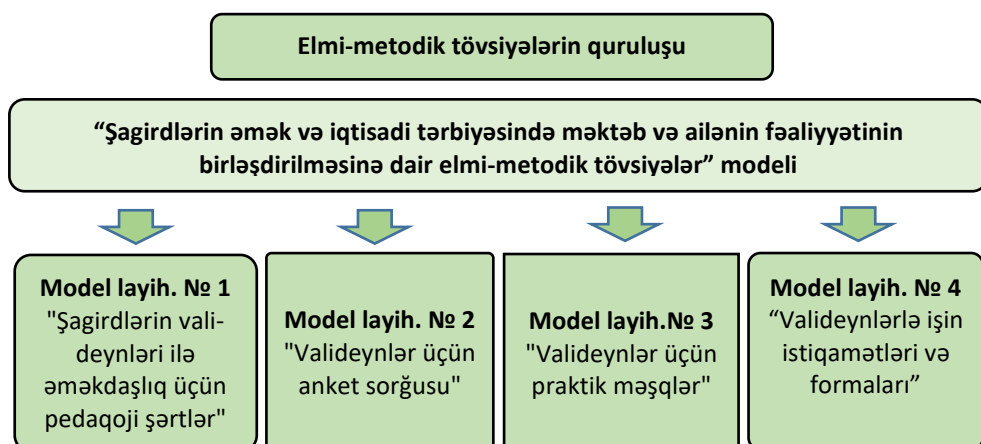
Elmi-metodik tövsiyələrin quruluşu

"Şagirdlərin əmək və iqtisadi tərbiyəsində məktəb və ailənin fəaliyyətinin birləşdirilməsinə dair elmi-metodik tövsiyələr" modeli

Model layih. № 1
"Şagirdlərin valideynləri ilə əməkdaşlıq üçün pedaqoji şərtlər"

Model layih. № 2
"Valideynlər üçün anket sorğusu"

Model layih.№ 3
"Valideynlər üçün praktik məşqlər"

Model layih. № 4
"Valideynlərlə işin istiqamətləri və formaları"